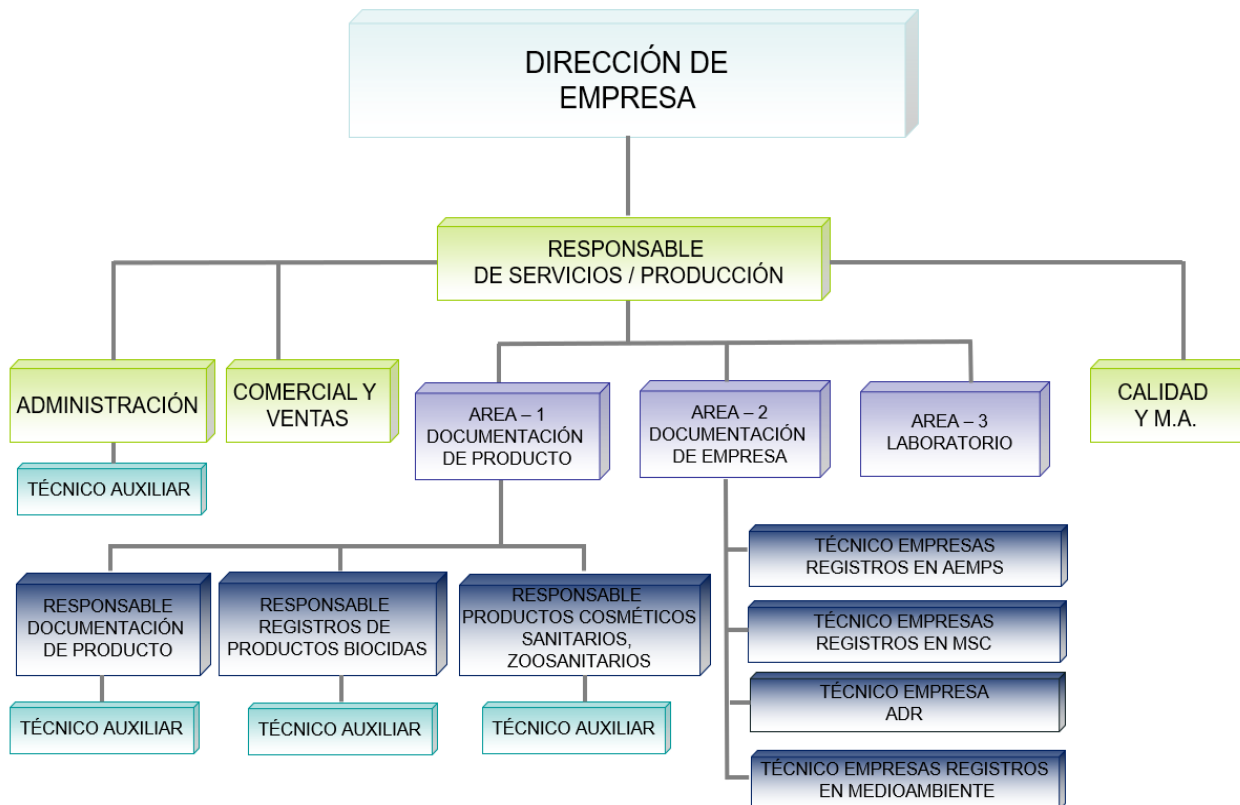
DIRECCIÓN DE EMPRESA

RESPONSABLE DE SERVICIOS / PRODUCCIÓN

ADMINISTRACIÓN

TÉCNICO AUXILIAR

COMERCIAL Y VENTAS

AREA – 1 DOCUMENTACIÓN DE PRODUCTO

AREA – 2 DOCUMENTACIÓN DE EMPRESA

AREA – 3 LABORATORIO

CALIDAD Y M.A.

RESPONSABLE DOCUMENTACIÓN DE PRODUCTO

TÉCNICO AUXILIAR

RESPONSABLE REGISTROS DE PRODUCTOS BIOCIDAS

TÉCNICO AUXILIAR

RESPONSABLE PRODUCTOS COSMÉTICOS SANITARIOS, ZOOSANITARIOS

TÉCNICO AUXILIAR

TÉCNICO EMPRESAS REGISTROS EN AEMPS

TÉCNICO EMPRESAS REGISTROS EN MSC

TÉCNICO EMPRESA ADR

TÉCNICO EMPRESAS REGISTROS EN MEDIOAMBIENTE